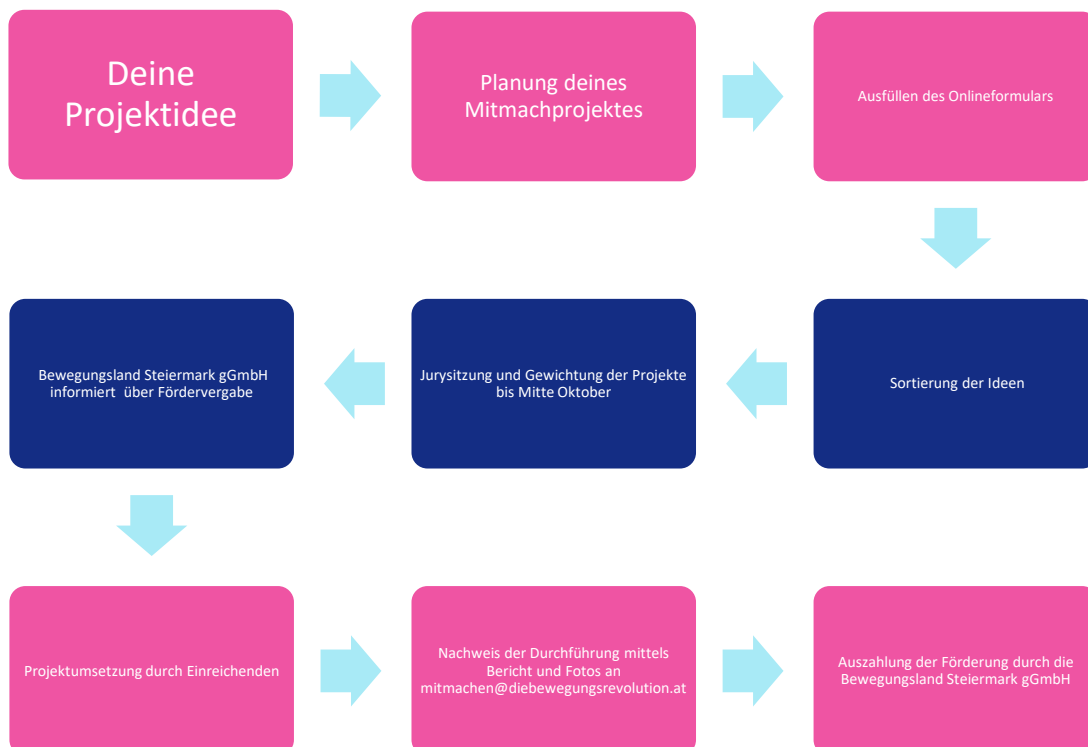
Deine Projektidee

Planung deines Mitmachprojektes

Ausfüllen des Onlineformulars

Sortierung der Ideen

Jurysitzung und Gewichtung der Projekte bis Mitte Oktober

Bewegungsland Steiermark gGmbH informiert über Fördervergabe

Projektumsetzung durch Einreichenden

Nachweis der Durchführung mittels Bericht und Fotos an mitmachen@diebewegungsrevolution.at

Auszahlung der Förderung durch die Bewegungsland Steiermark gGmbH